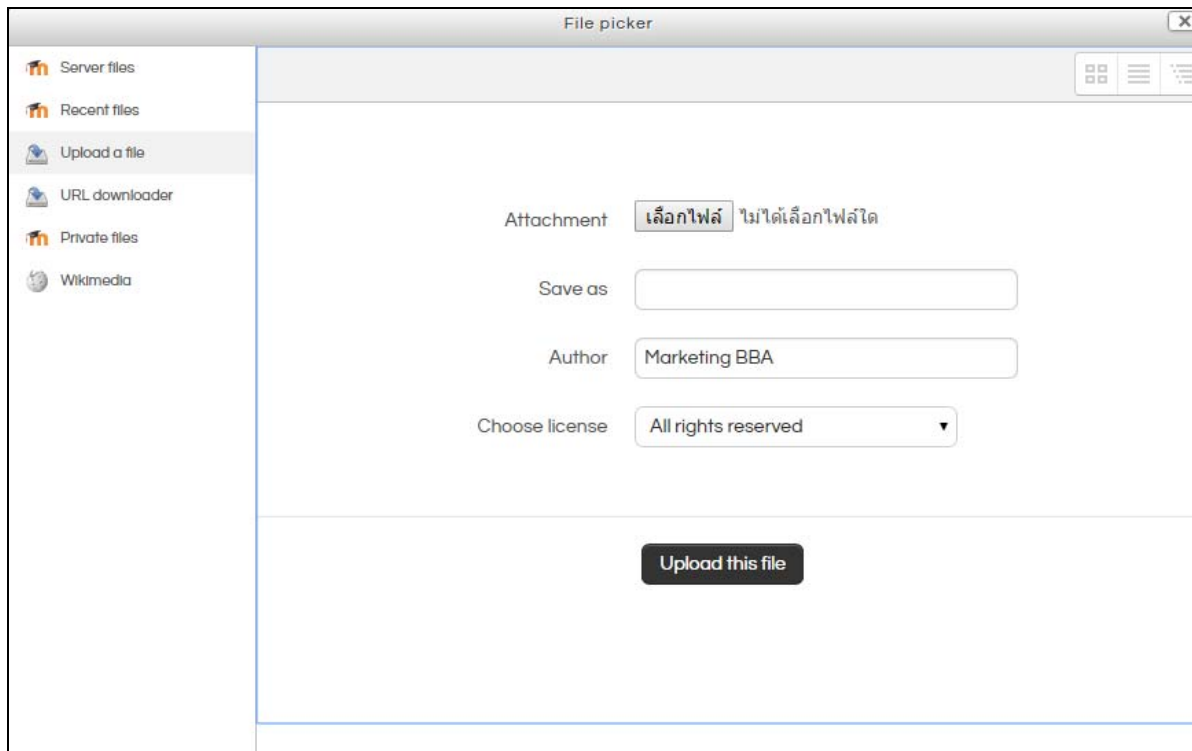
File picker

Server files
Recent files
Upload a file
URL downloader
Private files
Wikimedia

Attachment เลือกไฟล์ ไม่ได้เลือกไฟล์ใด

Save as

Author Marketing BBA

Choose license All rights reserved

Upload this file